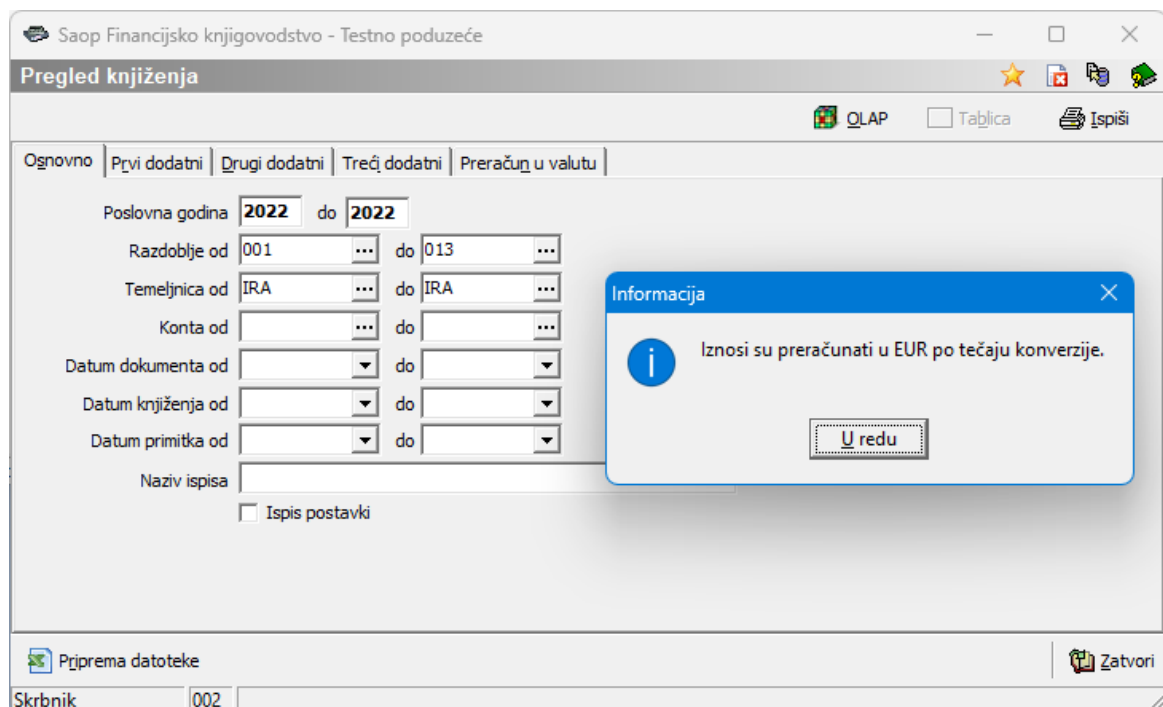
Saop Financijsko knjigovodstvo - Testno poduzeće

Pregled knjiženja

OLAP Tablica Ispiši

Osnovno | Prvi dodatni | Drugi dodatni | Treći dodatni | Preračun u valutu

Poslovna godina 2022 do 2022
Razdoblje od 001 do 013
Temeljnica od IRA do IRA
Konta od do
Datum dokumenta od do
Datum knjiženja od do
Datum primitka od do
Naziv ispisa
Ispis postavki

Informacija

Iznosi su preračunati u EUR po tečaju konverzije.

U redu

Priprema datoteke

Zatvori

Skrbnik 002